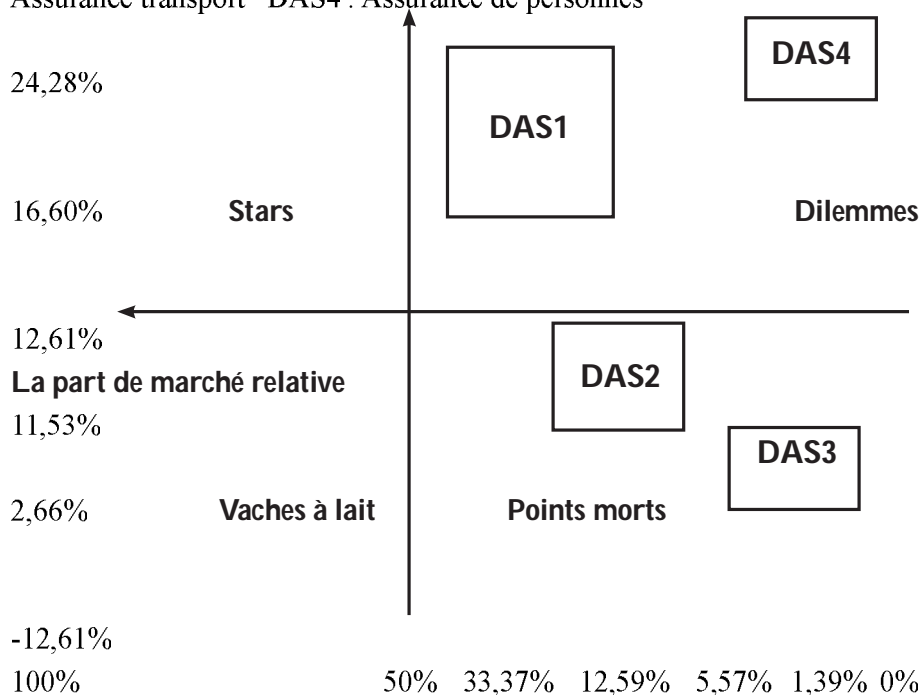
Assurance transport DAS4 : Assurance de personnes

24,28%

DAS1

DAS4

16,60%

Stars

Dilemmes

12,61%

La part de marché relative

DAS2

11,53%

DAS3

2,66%

Vaches à lait

Points morts

-12,61%

100% 50% 33,37% 12,59% 5,57% 1,39% 0%